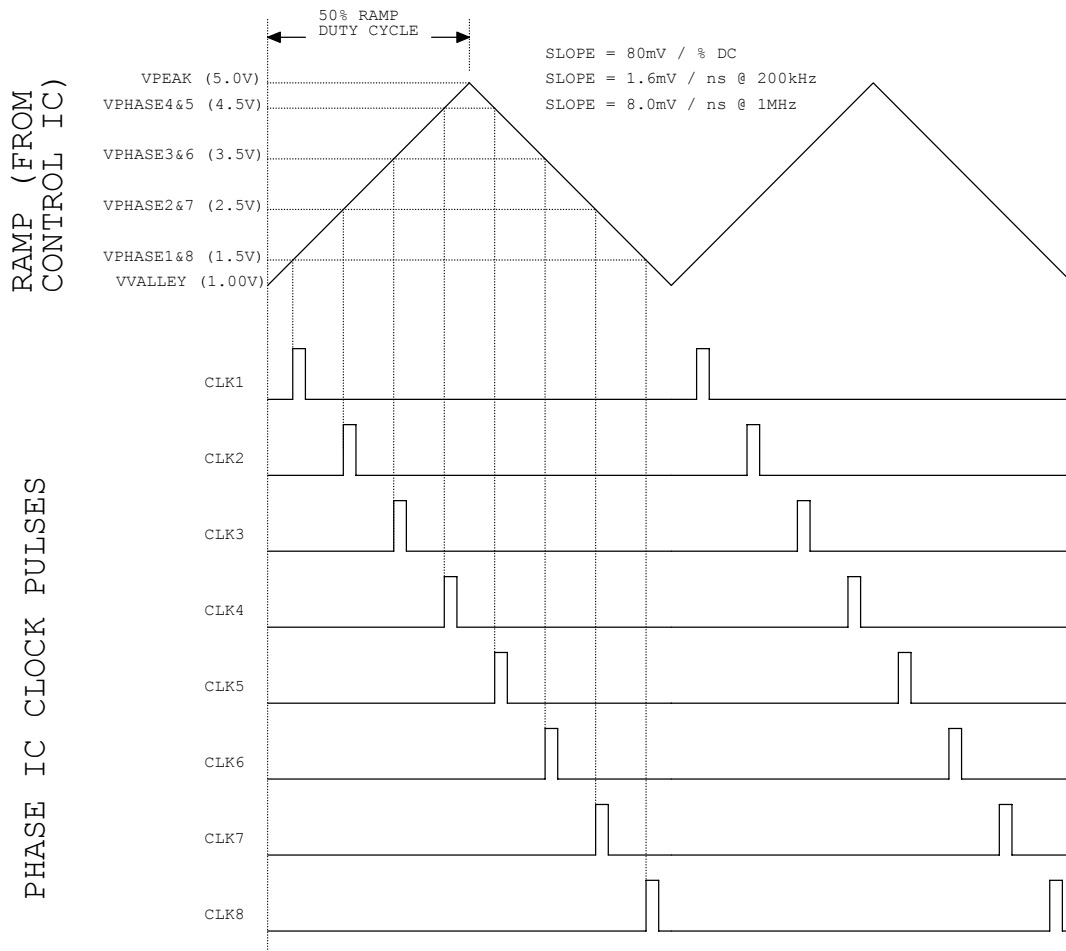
50% RAMP DUTY CYCLE

SLOPE = 80mV / % DC
SLOPE = 1.6mV / ns @ 200kHz
SLOPE = 8.0mV / ns @ 1MHz

RAMP (FROM CONTROL IC)

VPEAK (5.0V)
VPHASE4&5 (4.5V)
VPHASE3&6 (3.5V)
VPHASE2&7 (2.5V)
VPHASE1&8 (1.5V)
VVALLEY (1.00V)

PHASE IC CLOCK PULSES

CLK1
CLK2
CLK3
CLK4
CLK5
CLK6
CLK7
CLK8